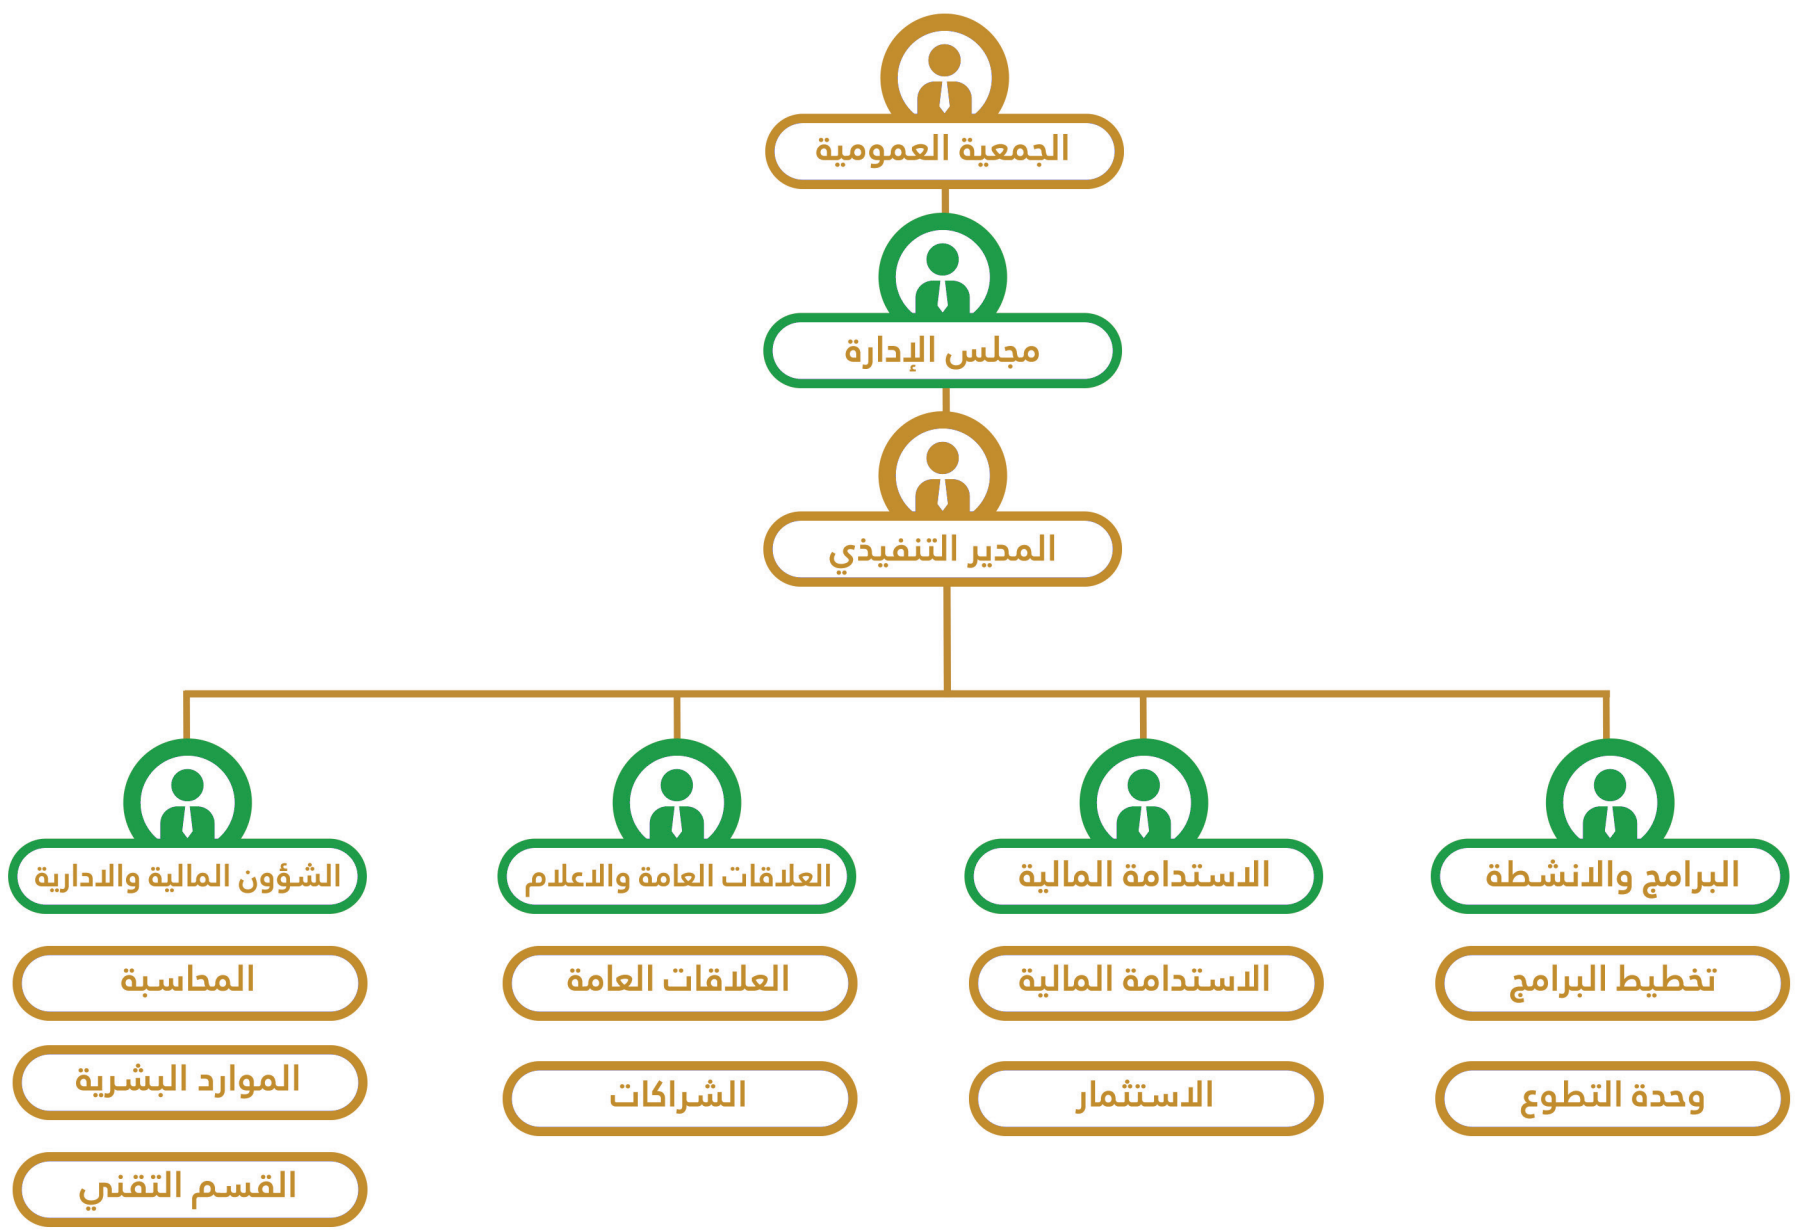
الجمعية العمومية

مجلس الإدارة

المدير التنفيذي

البرامج والانشطة

تخطيط البرامج

وحدة التطوع

الاستدامة المالية

الاستدامة المالية

الاستثمار

العلاقات العامة والاعلام

العلاقات العامة

الشراكات

الشؤون المالية والادارية

المحاسبة

الموارد البشرية

القسم التقني